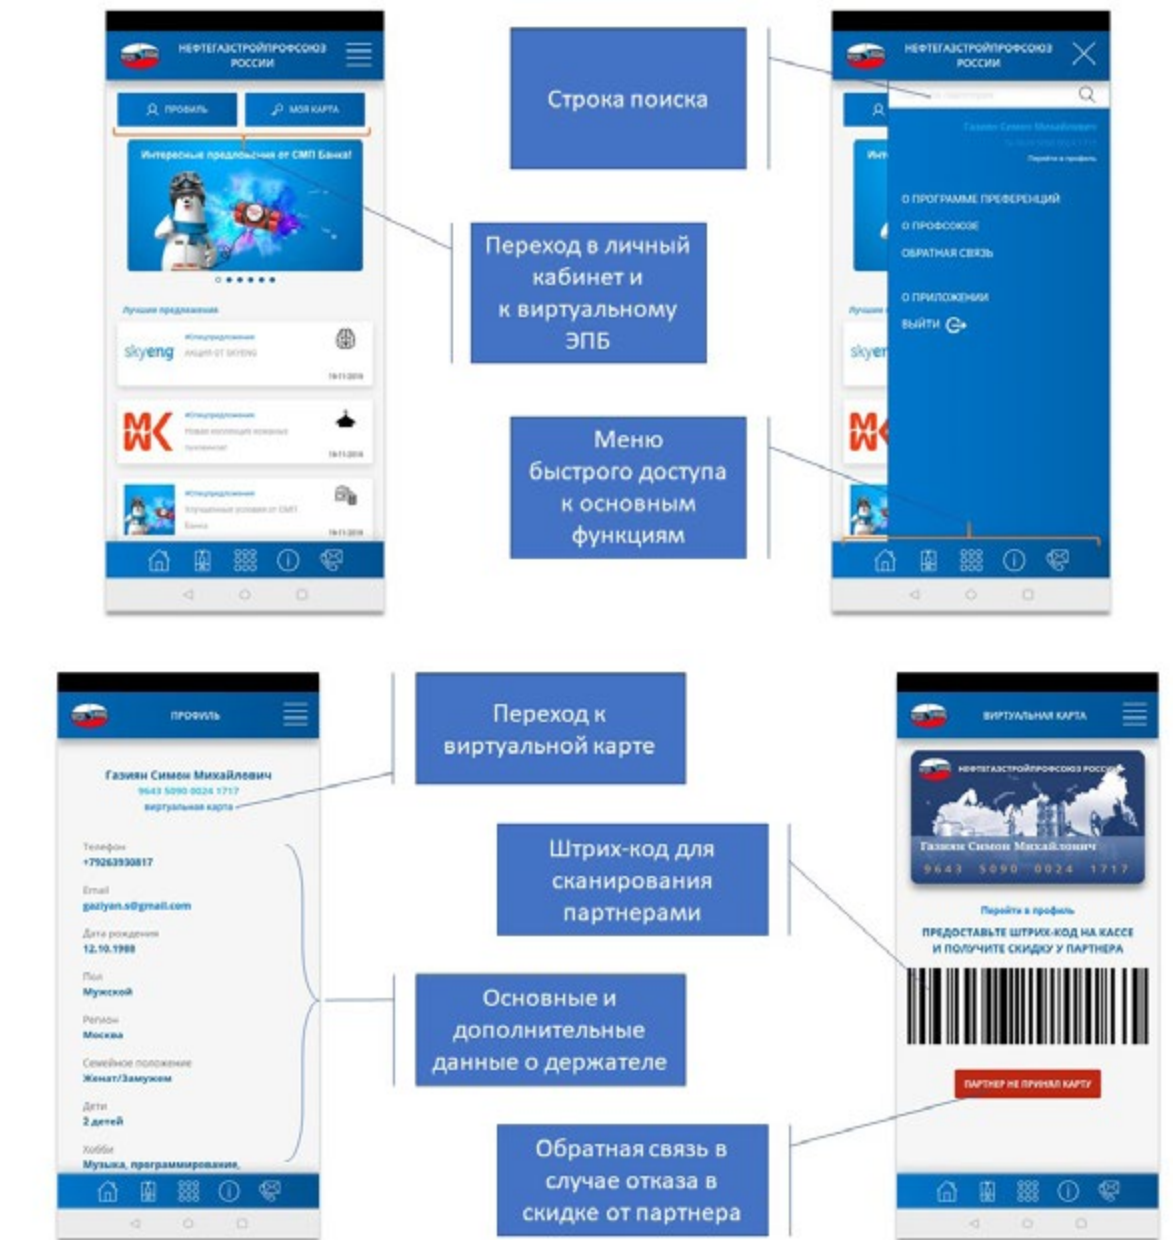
НЕФТЕГАЗСТРОЙПРОФСОЮЗ РОССИИ

ПРОФИЛЬ

МОЯ КАРТА

Интересные предложения от СМП Банка!

Лучшие предложения

skyeng

#Спецпредложение

Акция от Skyeng

19.11.2019

МК

#Спецпредложение

Новая коллекция

19.11.2019

#Спецпредложение

Улучшенные условия от СМП Банка

19.11.2019

Строка поиска

Переход в личный кабинет и к виртуальному ЭПБ

Меню быстрого доступа к основным функциям

НЕФТЕГАЗСТРОЙПРОФСОЮЗ РОССИИ

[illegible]

Газиян Симон Михайлович

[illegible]

Перейти в профиль

О ПРОГРАММЕ ПРЕФЕРЕНЦИЙ

О ПРОФСОЮЗЕ

ОБРАТНАЯ СВЯЗЬ

О ПРИЛОЖЕНИИ

ВЫЙТИ

ПРОФИЛЬ

Газиян Симон Михайлович

9643 5090 0024 1717

виртуальная карта

Телефон

+79263930817

Email

gaziyan.s@gmail.com

Дата рождения

12.10.1988

Пол

Мужской

Регион

Москва

Семейное положение

Женат/Замужем

Дети

2 детей

Хобби

Музыка, программирование,

Переход к виртуальной карте

Штрих-код для сканирования партнерами

Основные и дополнительные данные о держателе

Обратная связь в случае отказа в скидке от партнера

ВИРТУАЛЬНАЯ КАРТА

НЕФТЕГАЗСТРОЙПРОФСОЮЗ РОССИИ

Газиян Симон Михайлович

9643 5090 0024 1717

Перейти в профиль

ПРЕДОСТАВЬТЕ ШТРИХ-КОД НА КАССЕ И ПОЛУЧИТЕ СКИДКУ У ПАРТНЕРА

ПАРТНЕР НЕ ПРИНЯЛ КАРТУ